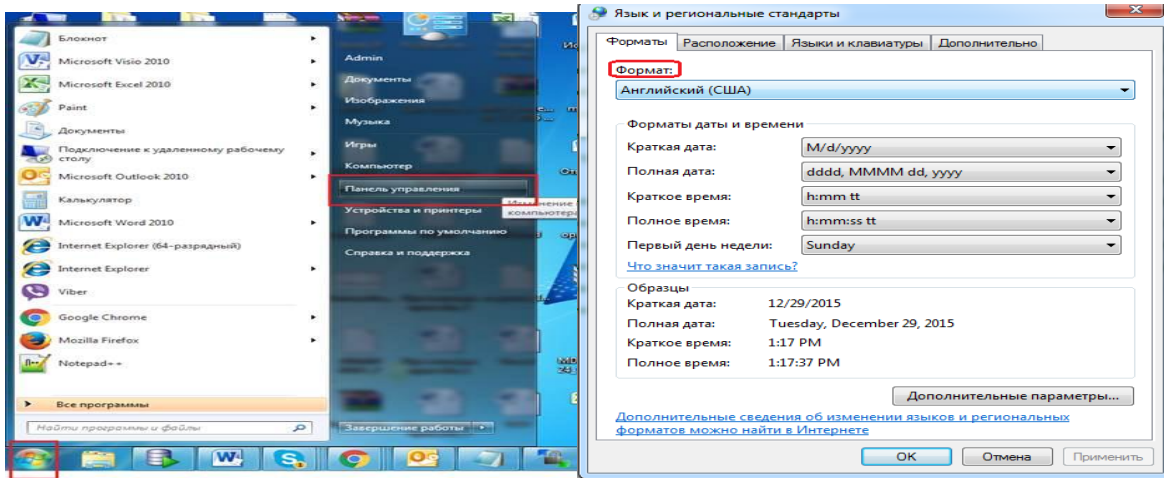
Блокнот
Microsoft Visio 2010
Microsoft Excel 2010
Paint
Документы
Подключение к удаленному рабочему столу
Microsoft Outlook 2010
Калькулятор
Microsoft Word 2010
Internet Explorer (64-разрядный)
Internet Explorer
Viber
Google Chrome
Mozilla Firefox
Notepad++
Все программы
Найти программы и файлы

Admin
Документы
Изображения
Музыка
Игры
Компьютер
Панель управления
Устройства и принтеры
Программы по умолчанию
Справка и поддержка
Завершение работы

Изменение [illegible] компьютер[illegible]

Язык и региональные стандарты
Форматы | Расположение | Языки и клавиатуры | Дополнительно
Формат:
Английский (США)
Форматы даты и времени
Краткая дата: M/d/yyyy
Полная дата: dddd, MMMM dd, yyyy
Краткое время: h:mm tt
Полное время: h:mm:ss tt
Первый день недели: Sunday
Что значит такая запись?
Образцы
Краткая дата: 12/29/2015
Полная дата: Tuesday, December 29, 2015
Краткое время: 1:17 PM
Полное время: 1:17:37 PM
Дополнительные параметры...
Дополнительные сведения об изменении языков и региональных форматов можно найти в Интернете
OK
Отмена
Применить